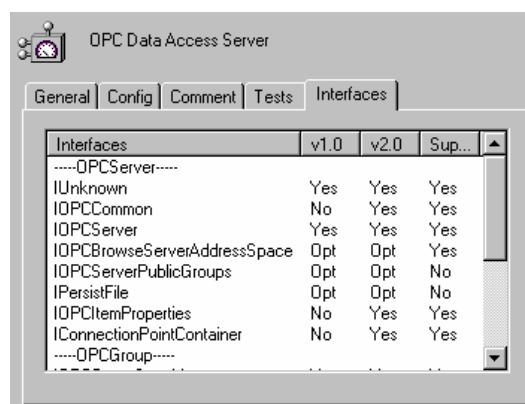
OPC Data Access Server

General | Config | Comment | Tests | Interfaces

| Interfaces | v1.0 | v2.0 | Sup... |
|---|---|---|---|
| -----OPCServer----- | | | |
| IUnknown | Yes | Yes | Yes |
| IOPCCommon | No | Yes | Yes |
| IOPCServer | Yes | Yes | Yes |
| IOPCBrowseServerAddressSpace | Opt | Opt | Yes |
| IOPCServerPublicGroups | Opt | Opt | No |
| IPersistFile | Opt | Opt | No |
| IOPCItemProperties | No | Yes | Yes |
| IConnectionPointContainer | No | Yes | Yes |
| -----OPCGroup----- | | | |
| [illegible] | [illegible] | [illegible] | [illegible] |